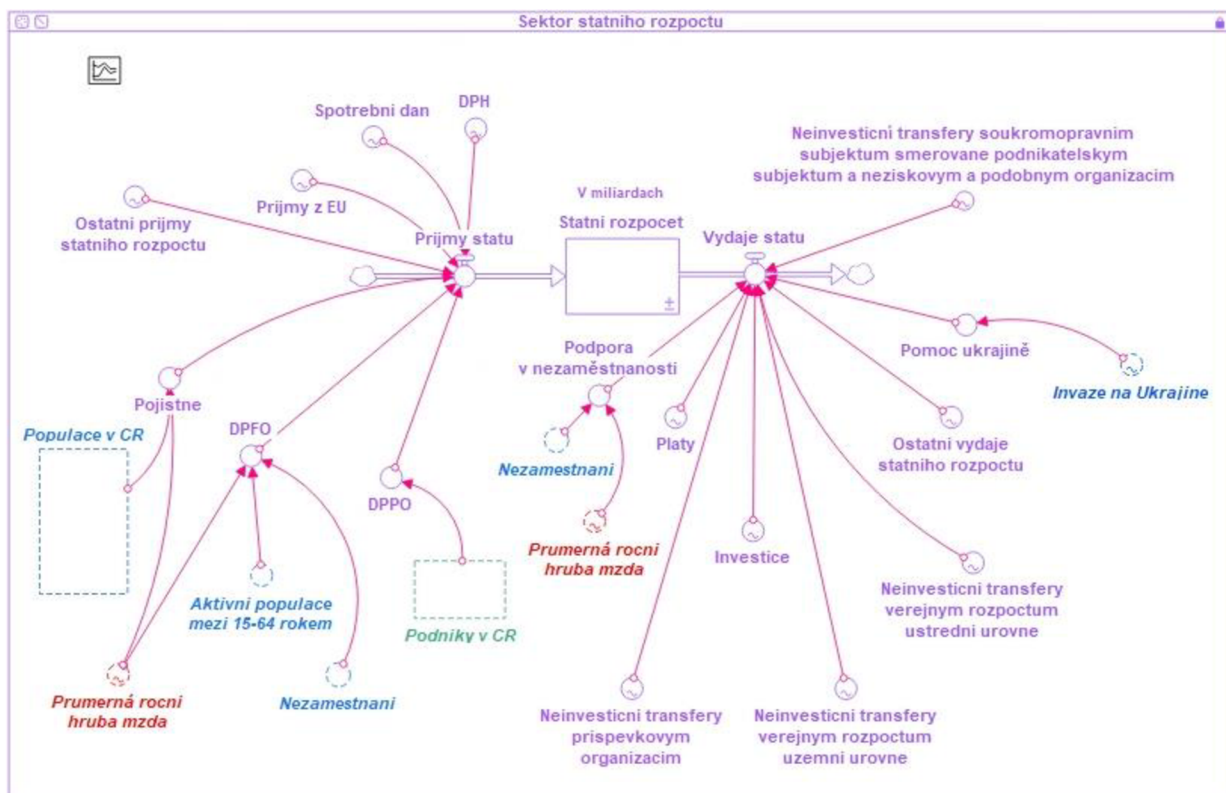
Sektor statniho rozpoctu

Spotrebni dan

DPH

Neinvesticni transfery soukromopravnim subjektum smerovane podnikatelskym subjektum a neziskovym a podobnym organizacim

V miliardach

Prijmy z EU

Ostatni prijmy statniho rozpoctu

Prijmy statu

Statni rozpocet

Vydaje statu

Podpora v nezaměstnanosti

Pomoc ukrajině

Invaze na Ukrajine

Pojistne

Populace v CR

DPFO

Platy

Ostatni vydaje statniho rozpoctu

Nezamestnani

DPPO

Prumerná rocni hruba mzda

Investice

Aktivni populace mezi 15-64 rokem

Podniky v CR

Neinvesticni transfery verejnym rozpoctum ustredni urovne

Prumerná rocni hruba mzda

Nezamestnani

Neinvesticni transfery prispevkovym organizacim

Neinvesticni transfery verejnym rozpoctum uzemni urovne